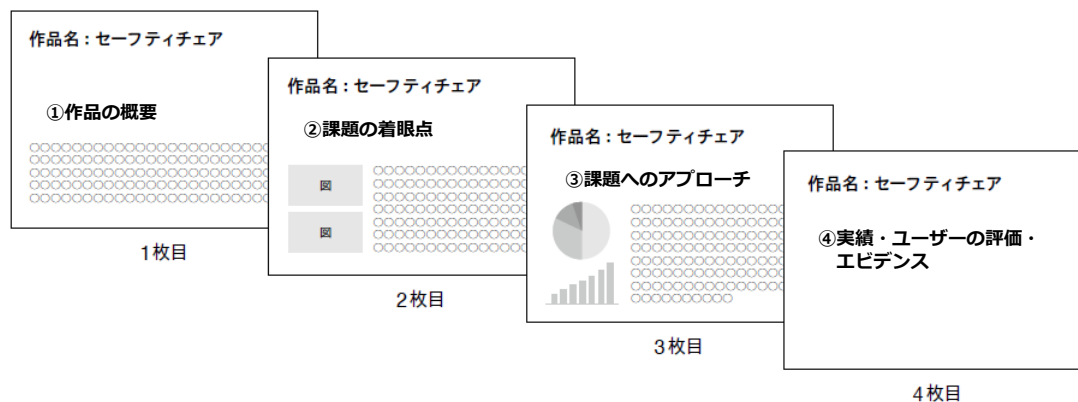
作品名：セーフティチェア

①作品の概要

1枚目

作品名：セーフティチェア

②課題の着眼点

図

図

2枚目

作品名：セーフティチェア

③課題へのアプローチ

3枚目

作品名：セーフティチェア

④実績・ユーザーの評価・エビデンス

4枚目